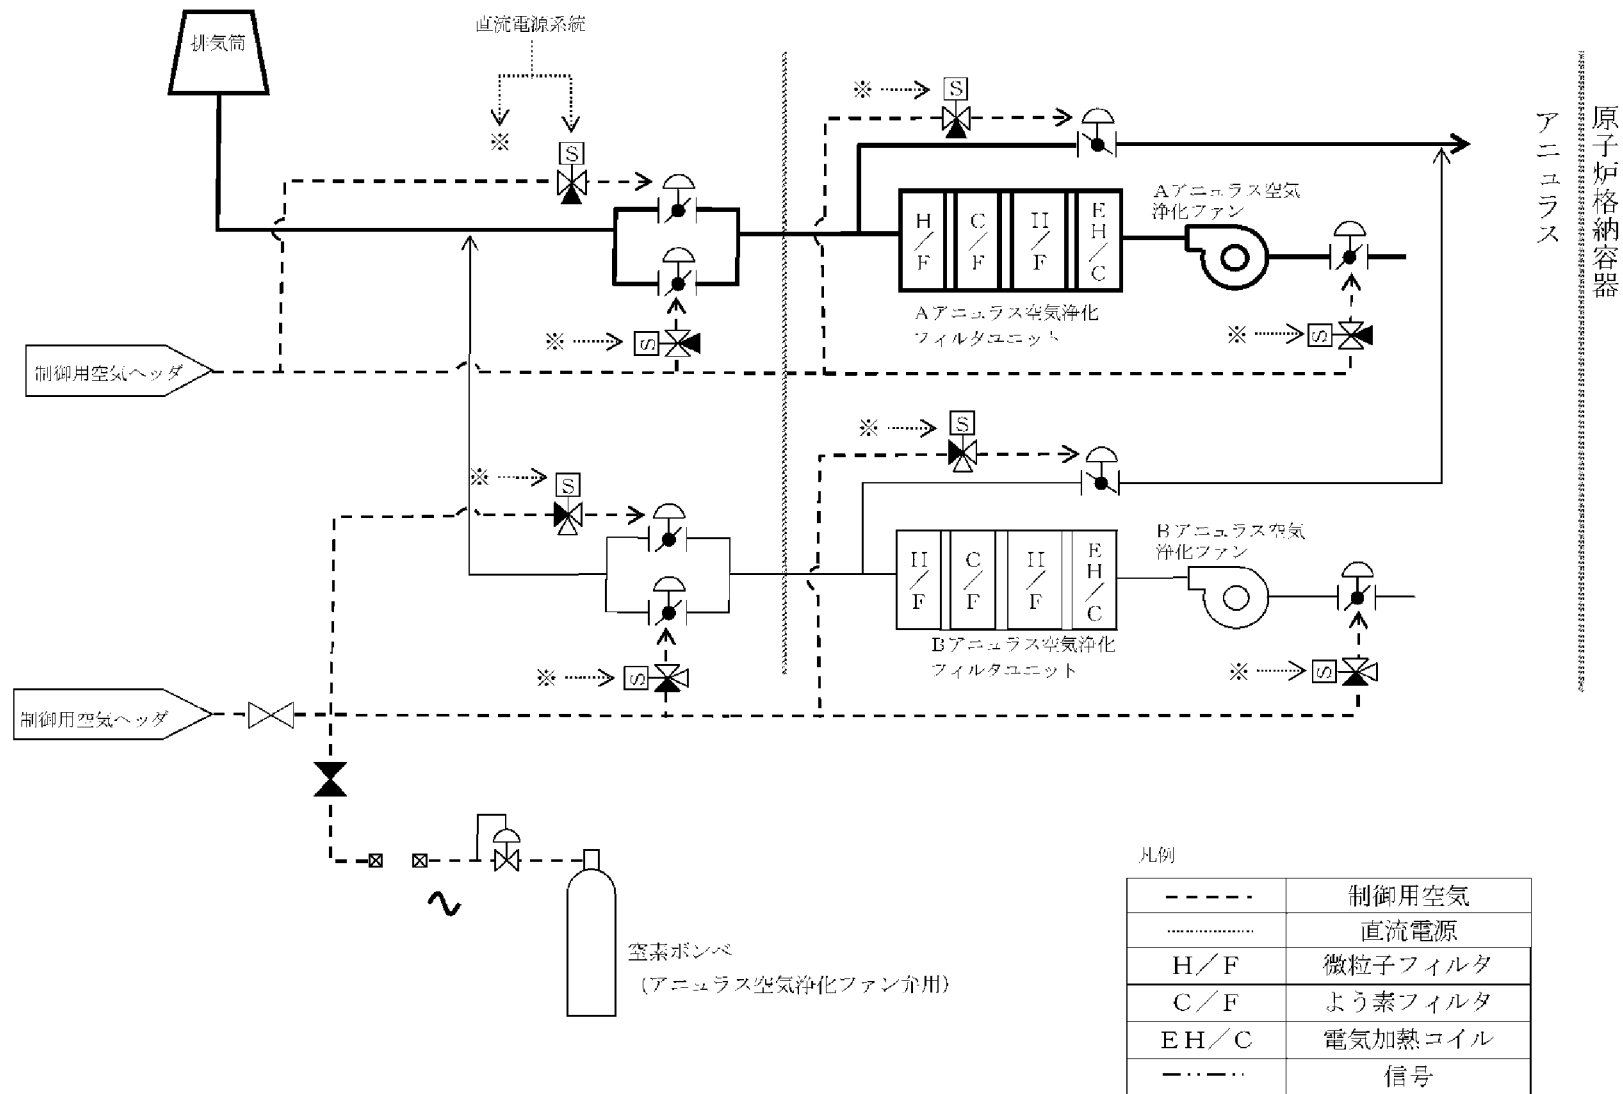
排気筒

直流電源系統

※

S

原子炉格納容器

アニュラス

※

S

H/F

C/F

H/F

EH/C

Aアニュラス空気浄化ファン

Aアニュラス空気浄化フィルタユニット

※

S

※

S

制御用空気ヘッダ

※

S

※

S

H/F

C/F

H/F

EH/C

Bアニュラス空気浄化ファン

Bアニュラス空気浄化フィルタユニット

※

S

※

S

制御用空気ヘッダ

空素ボンベ
(アニュラス空気浄化ファン弁用)

凡例

| | |
|---|---|
| - - - - | 制御用空気 |
| ········ | 直流電源 |
| H/F | 微粒子フィルタ |
| C/F | よう素フィルタ |
| EH/C | 電気加熱コイル |
| —··—·· | 信号 |